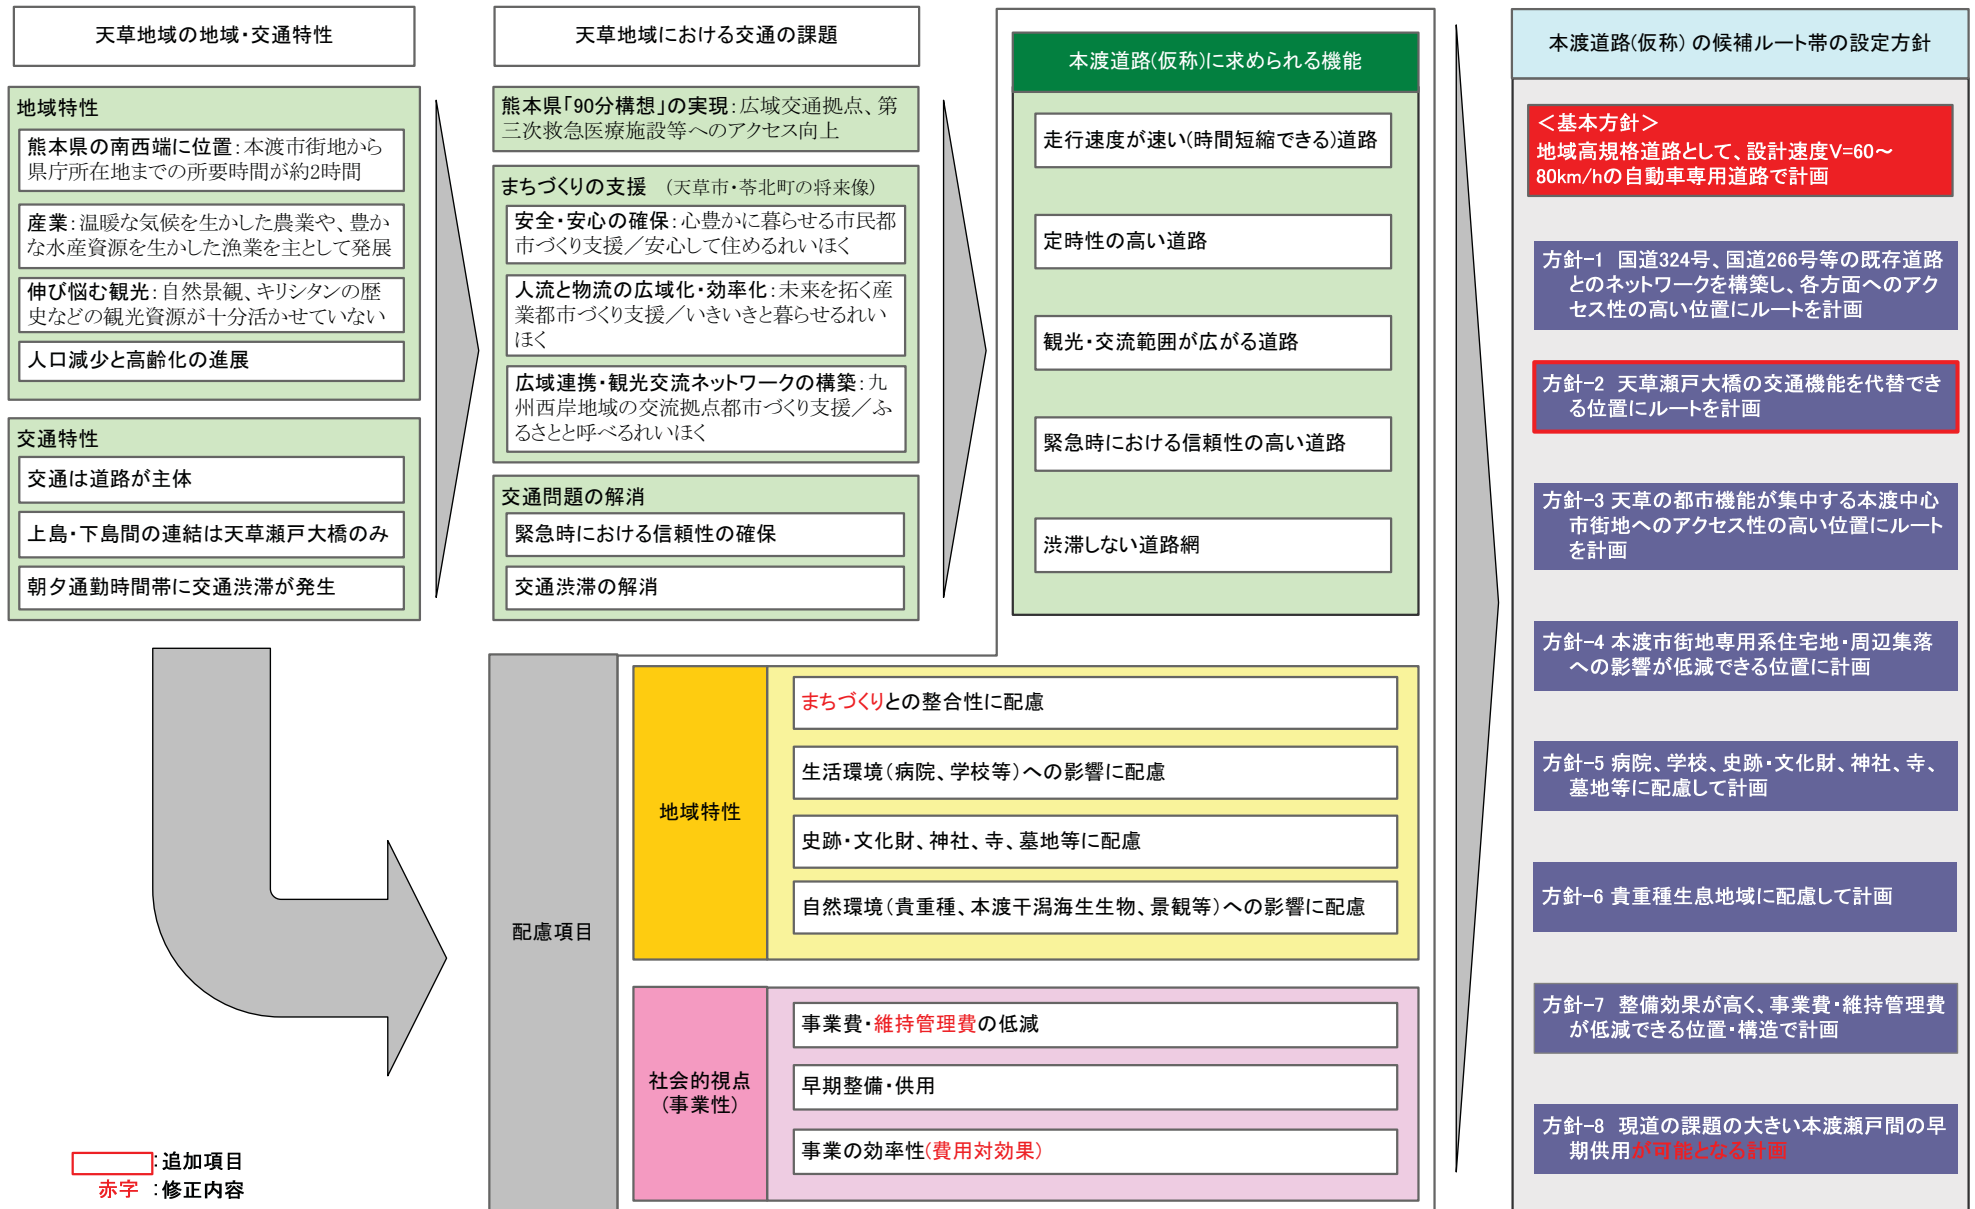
天草地域の地域･交通特性

地域特性

熊本県の南西端に位置：本渡市街地から県庁所在地までの所要時間が約2時間

産業：温暖な気候を生かした農業や、豊かな水産資源を生かした漁業を主として発展

伸び悩む観光：自然景観、キリシタンの歴史などの観光資源が十分活かせていない

人口減少と高齢化の進展

交通特性

交通は道路が主体

上島･下島間の連結は天草瀬戸大橋のみ

朝夕通勤時間帯に交通渋滞が発生

天草地域における交通の課題

熊本県「90分構想」の実現：広域交通拠点、第三次救急医療施設等へのアクセス向上

まちづくりの支援　(天草市･苓北町の将来像)

安全･安心の確保：心豊かに暮らせる市民都市づくり支援／安心して住めるれいほく

人流と物流の広域化･効率化：未来を拓く産業都市づくり支援／いきいきと暮らせるれいほく

広域連携･観光交流ネットワークの構築：九州西岸地域の交流拠点都市づくり支援／ふるさとと呼べるれいほく

交通問題の解消

緊急時における信頼性の確保

交通渋滞の解消

本渡道路(仮称)に求められる機能

走行速度が速い(時間短縮できる)道路

定時性の高い道路

観光･交流範囲が広がる道路

緊急時における信頼性の高い道路

渋滞しない道路網

配慮項目

地域特性

まちづくりとの整合性に配慮

生活環境(病院、学校等)への影響に配慮

史跡･文化財、神社、寺、墓地等に配慮

自然環境(貴重種、本渡干潟海生生物、景観等)への影響に配慮

社会的視点
(事業性)

事業費･維持管理費の低減

早期整備･供用

事業の効率性(費用対効果)

本渡道路(仮称) の候補ルート帯の設定方針

＜基本方針＞
地域高規格道路として、設計速度V=60～80km/hの自動車専用道路で計画

方針-1　国道324号、国道266号等の既存道路とのネットワークを構築し、各方面へのアクセス性の高い位置にルートを計画

方針-2　天草瀬戸大橋の交通機能を代替できる位置にルートを計画

方針-3 天草の都市機能が集中する本渡中心市街地へのアクセス性の高い位置にルートを計画

方針-4 本渡市街地専用系住宅地･周辺集落への影響が低減できる位置に計画

方針-5 病院、学校、史跡･文化財、神社、寺、墓地等に配慮して計画

方針-6 貴重種生息地域に配慮して計画

方針-7　整備効果が高く、事業費･維持管理費が低減できる位置･構造で計画

方針-8　現道の課題の大きい本渡瀬戸間の早期供用が可能となる計画

：追加項目
赤字　：修正内容